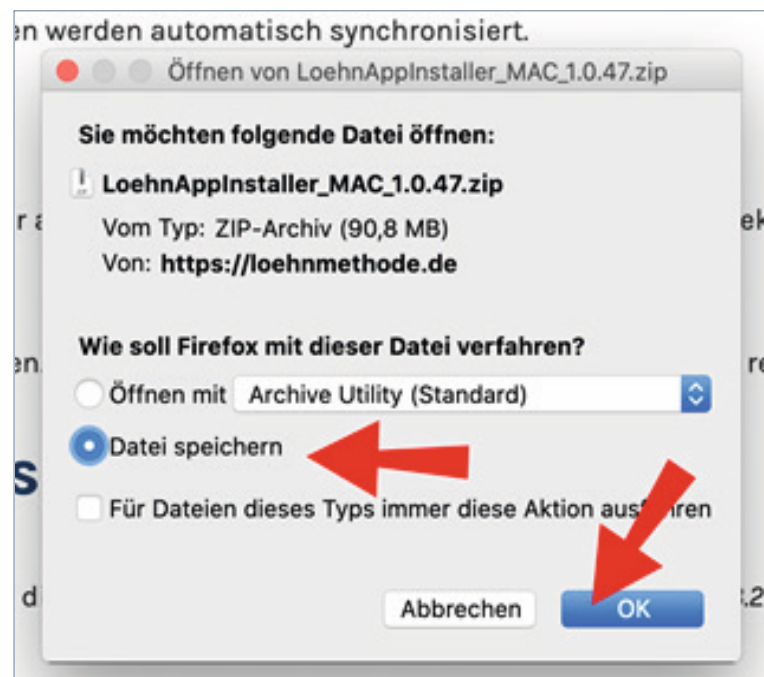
n werden automatisch synchronisiert.

Öffnen von LoehnAppInstaller_MAC_1.0.47.zip

Sie möchten folgende Datei öffnen:

LoehnAppInstaller_MAC_1.0.47.zip

Vom Typ: ZIP-Archiv (90,8 MB)

Von: https://loehnmethode.de

Wie soll Firefox mit dieser Datei verfahren?

Öffnen mit Archive Utility (Standard)

Datei speichern

Für Dateien dieses Typs immer diese Aktion aus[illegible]ren

Abbrechen OK

r a

ek

en.

re

s

d

:.2